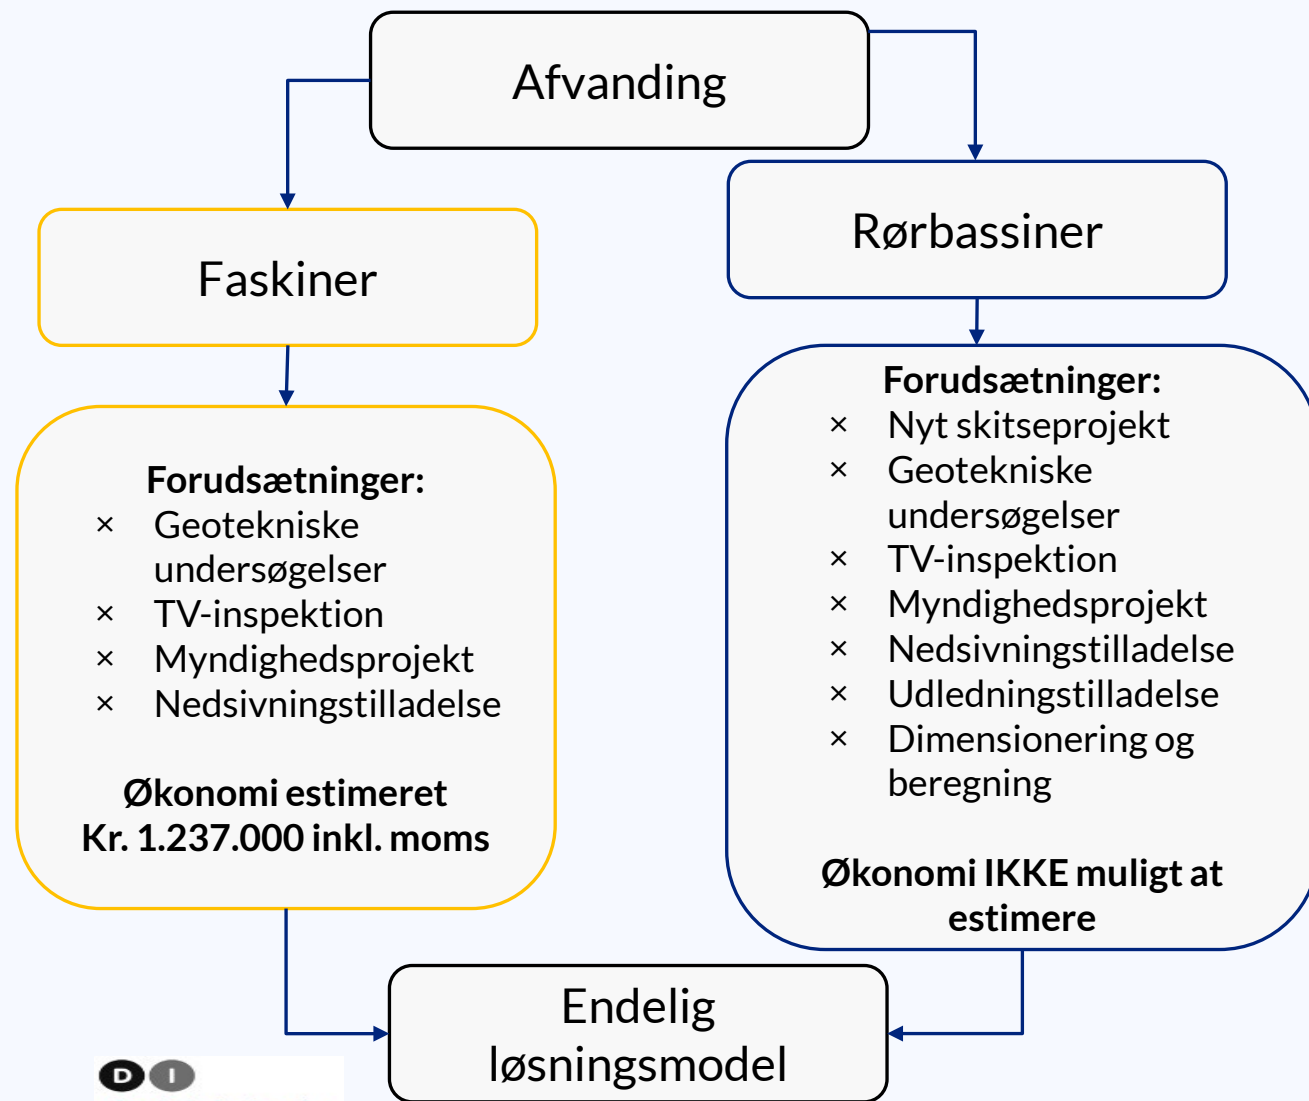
Afvanding

Faskiner

Rørbassiner

Forudsætninger:
× Geotekniske undersøgelser
× TV-inspektion
× Myndighedsprojekt
× Nedsivningstilladelse

Økonomi estimeret
Kr. 1.237.000 inkl. moms

Forudsætninger:
× Nyt skitseprojekt
× Geotekniske undersøgelser
× TV-inspektion
× Myndighedsprojekt
× Nedsivningstilladelse
× Udledningstilladelse
× Dimensionering og beregning

Økonomi IKKE muligt at estimere

Endelig løsningsmodel

D I